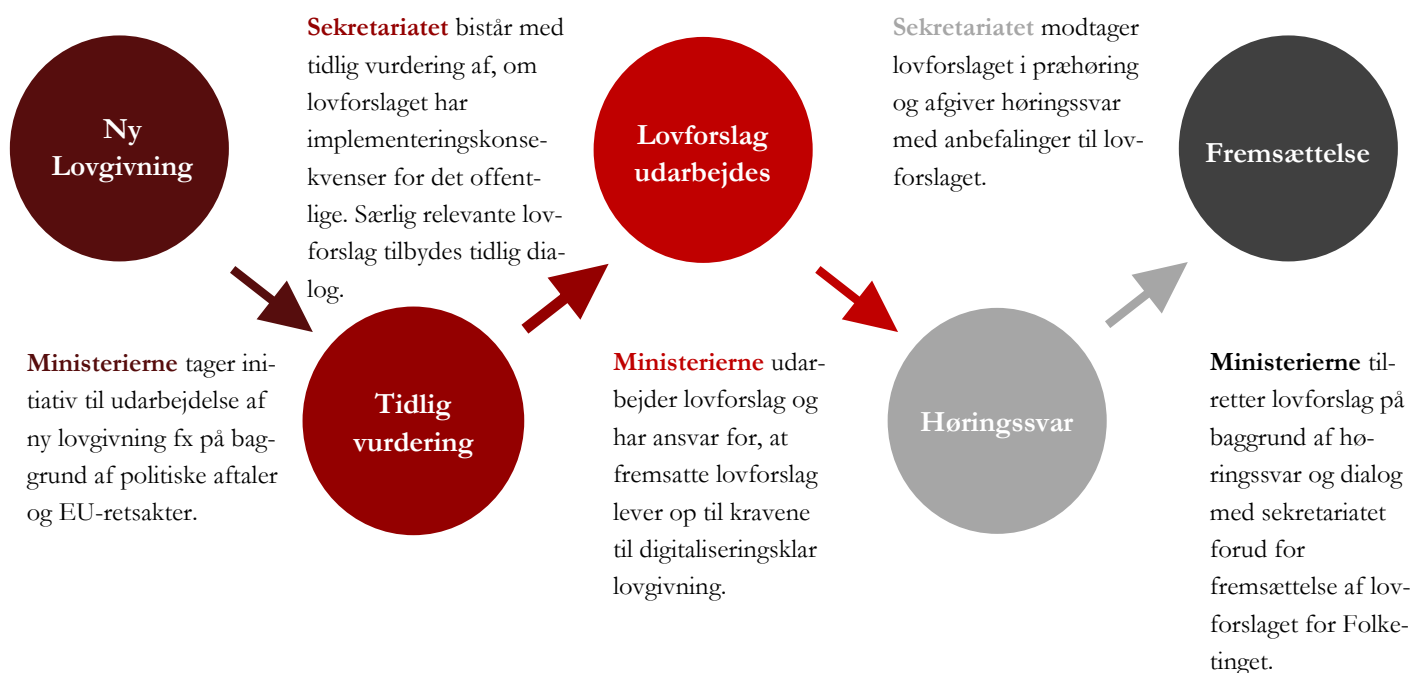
Ny Lovgivning

Ministerierne tager initiativ til udarbejdelse af ny lovgivning fx på baggrund af politiske aftaler og EU-retsakter.

Sekretariatet bistår med tidlig vurdering af, om lovforslaget har implementeringskonsekvenser for det offentlige. Særlig relevante lovforslag tilbydes tidlig dialog.

Tidlig vurdering

Lovforslag udarbejdes

Ministerierne udarbejder lovforslag og har ansvar for, at fremsatte lovforslag lever op til kravene til digitaliseringsklar lovgivning.

Sekretariatet modtager lovforslaget i præhøring og afgiver høringssvar med anbefalinger til lovforslaget.

Høringssvar

Fremsættelse

Ministerierne tilretter lovforslag på baggrund af høringssvar og dialog med sekretariatet forud for fremsættelse af lovforslaget for Folketinget.